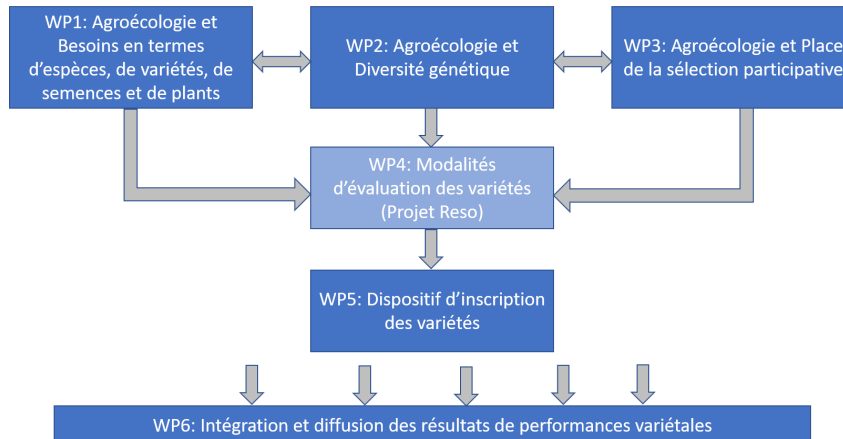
WP1: Agroécologie et Besoins en termes d'espèces, de variétés, de semences et de plants

WP2: Agroécologie et Diversité génétique

WP3: Agroécologie et Place de la sélection participative

WP4: Modalités d'évaluation des variétés (Projet Reso)

WP5: Dispositif d'inscription des variétés

WP6: Intégration et diffusion des résultats de performances variétales